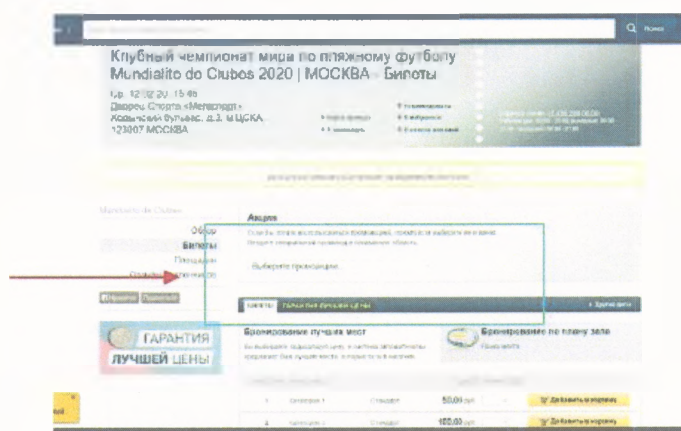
Поиск

Клубный чемпионат мира по пляжному футболу Mundialito de Clubes 2020 | МОСКВА - Билеты

Ср. 12.02.20, 15:45
Дворец Спорта «Мегаспорт»
Ходынский бульвар, д.3, м.ЦСКА,
123007 МОСКВА

Mundialito de Clubes

Обзор
Билеты
Площадка
Стоимость и место

Акция

Выберите промоакцию...

Билеты
Только билеты на лучшие места
Другие даты

ГАРАНТИЯ ЛУЧШЕЙ ЦЕНЫ

Бронирование лучших мест

Бронирование по плану зала

Показать

50,00 руб.
Добавить в корзину
100,00 руб.
Добавить в корзину